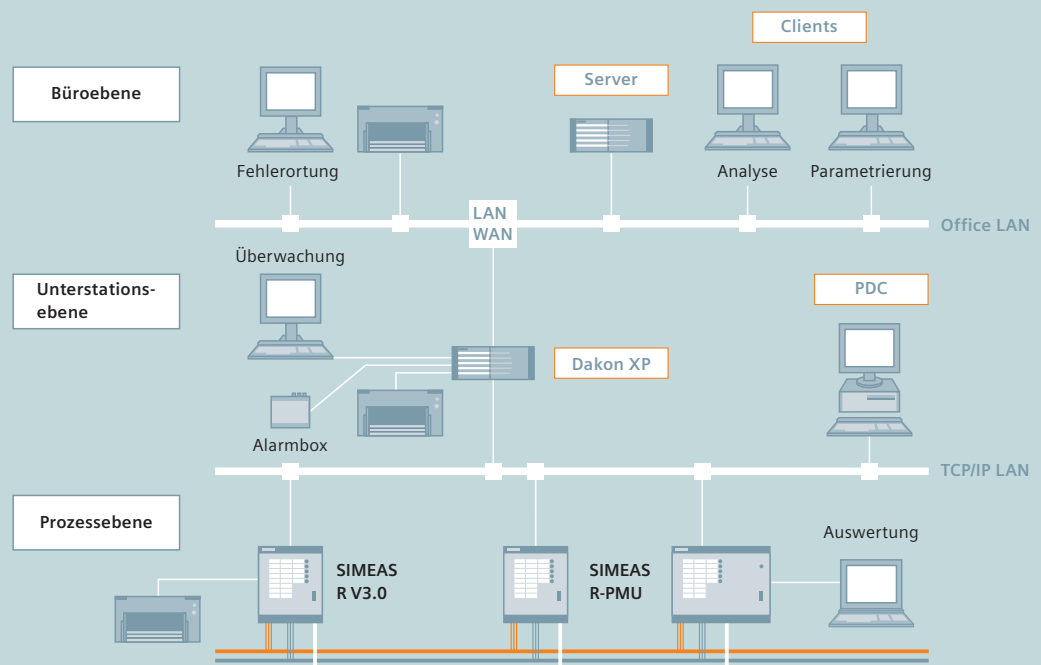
Clients

Büroebene

Server

Fehlerortung

Analyse

Parametrierung

LAN
WAN

Office LAN

Überwachung

Unterstationsebene

PDC

Dakon XP

Alarmbox

TCP/IP LAN

Prozessebene

Auswertung

SIMEAS
R V3.0

SIMEAS
R-PMU